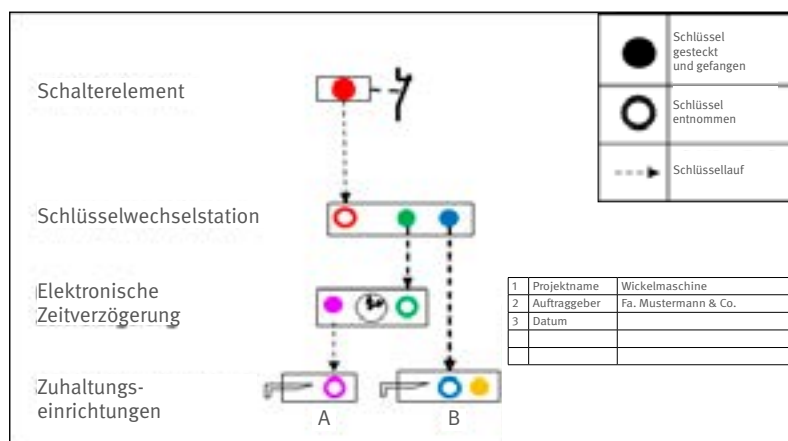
Schalterelement

Schlüsselwechselstation

Elektronische Zeitverzögerung

Zuhaltungseinrichtungen

A

B

Schlüssel gesteckt und gefangen

Schlüssel entnommen

Schlüssellauf

| 1 | Projektname | Wickelmaschine |
|---|---|---|
| 2 | Auftraggeber | Fa. Mustermann & Co. |
| 3 | Datum | |
| | | |
| | | |